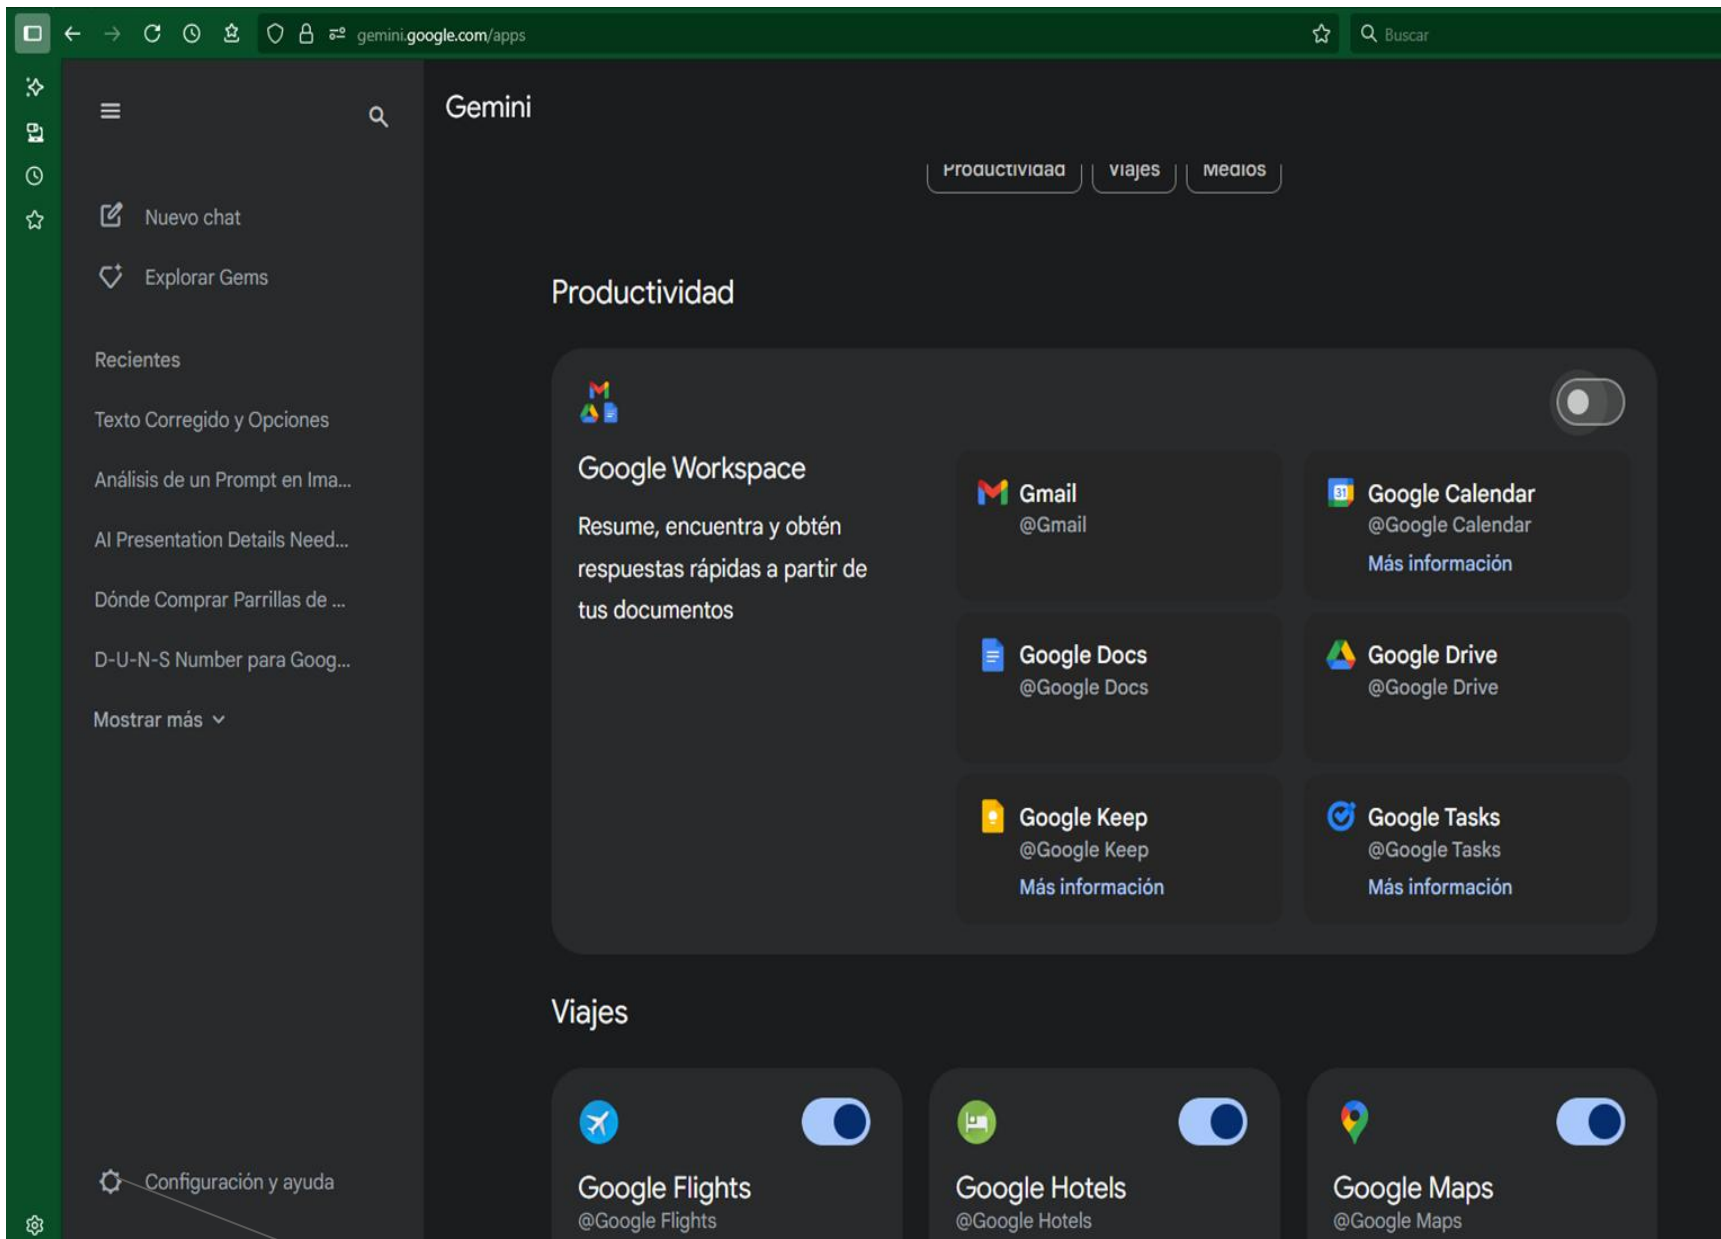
gemini.google.com/apps

Buscar

Gemini

Nuevo chat

Explorar Gems

Recientes

Texto Corregido y Opciones

Análisis de un Prompt en Ima...

AI Presentation Details Need...

Dónde Comprar Parrillas de ...

D-U-N-S Number para Goog...

Mostrar más

Configuración y ayuda

Productividad Viajes Medios

Productividad

Google Workspace

Resume, encuentra y obtén respuestas rápidas a partir de tus documentos

Gmail
@Gmail

Google Calendar
@Google Calendar
Más información

Google Docs
@Google Docs

Google Drive
@Google Drive

Google Keep
@Google Keep
Más información

Google Tasks
@Google Tasks
Más información

Viajes

Google Flights
@Google Flights

Google Hotels
@Google Hotels

Google Maps
@Google Maps